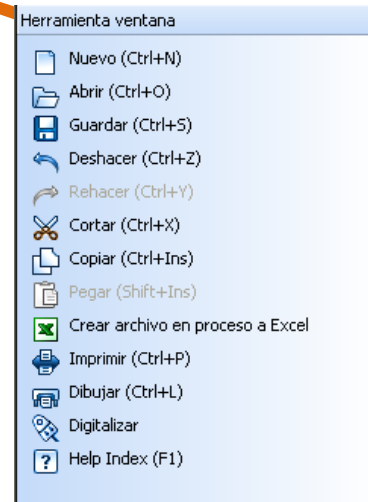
Herramienta ventana

Nuevo (Ctrl+N)
Abrir (Ctrl+O)
Guardar (Ctrl+S)
Deshacer (Ctrl+Z)
Rehacer (Ctrl+Y)
Cortar (Ctrl+X)
Copiar (Ctrl+Ins)
Pegar (Shift+Ins)
Crear archivo en proceso a Excel
Imprimir (Ctrl+P)
Dibujar (Ctrl+L)
Digitalizar
Help Index (F1)